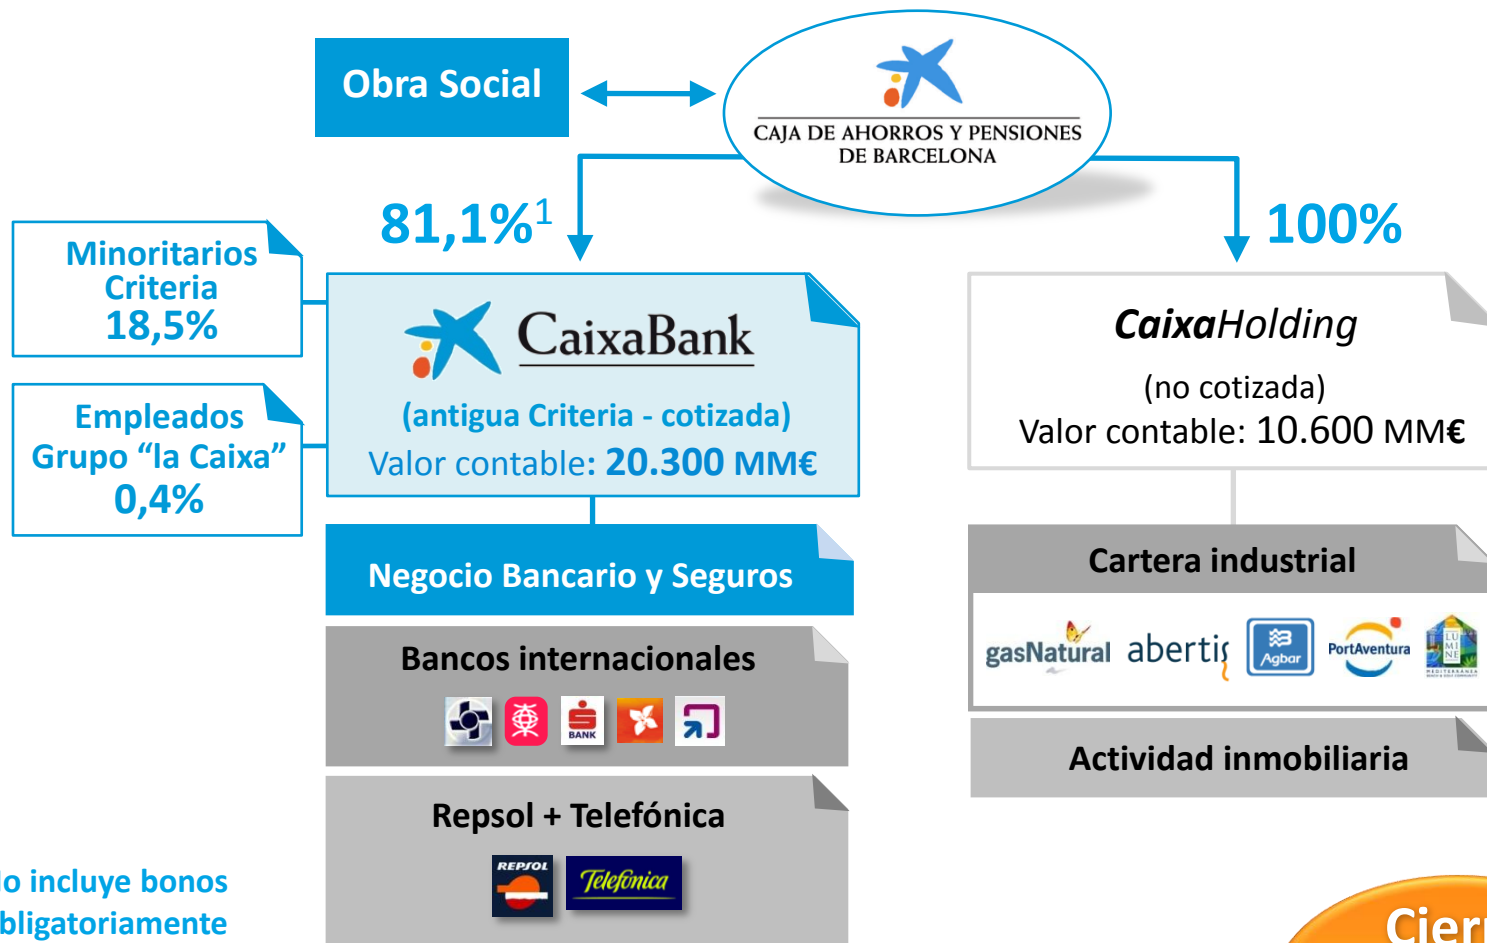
Obra Social

CAJA DE AHORROS Y PENSIONES DE BARCELONA

81,1%$^1$

100%

Minoritarios Criteria 18,5%

Empleados Grupo “la Caixa” 0,4%

CaixaBank

(antigua Criteria - cotizada)

Valor contable: 20.300 MM€

CaixaHolding

(no cotizada)

Valor contable: 10.600 MM€

Negocio Bancario y Seguros

Bancos internacionales

BANK

Repsol + Telefónica

REPSOL

Telefonica

Cartera industrial

gasNatural abertis Agbar PortAventura

Actividad inmobiliaria

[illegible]o incluye bonos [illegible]bligatoriamente

Cier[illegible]